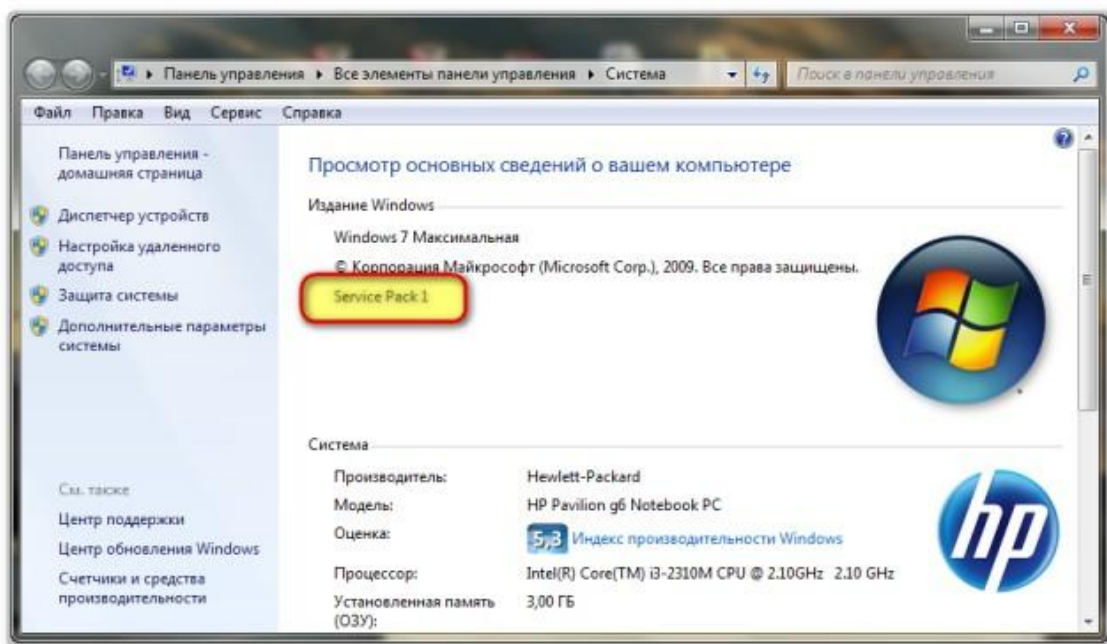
▸ Панель управления ▸ Все элементы панели управления ▸ Система

Поиск в панели управления

Файл Правка Вид Сервис Справка

Панель управления - домашняя страница

Диспетчер устройств

Настройка удаленного доступа

Защита системы

Дополнительные параметры системы

См. также

Центр поддержки

Центр обновления Windows

Счетчики и средства производительности

Просмотр основных сведений о вашем компьютере

Издание Windows

Windows 7 Максимальная

© Корпорация Майкрософт (Microsoft Corp.), 2009. Все права защищены.

Service Pack 1

Система

| | |
|---|---|
| Производитель: | Hewlett-Packard |
| Модель: | HP Pavilion g6 Notebook PC |
| Оценка: | 5,3 Индекс производительности Windows |
| Процессор: | Intel(R) Core(TM) i3-2310M CPU @ 2.10GHz 2.10 GHz |
| Установленная память (ОЗУ): | 3,00 ГБ |

hp